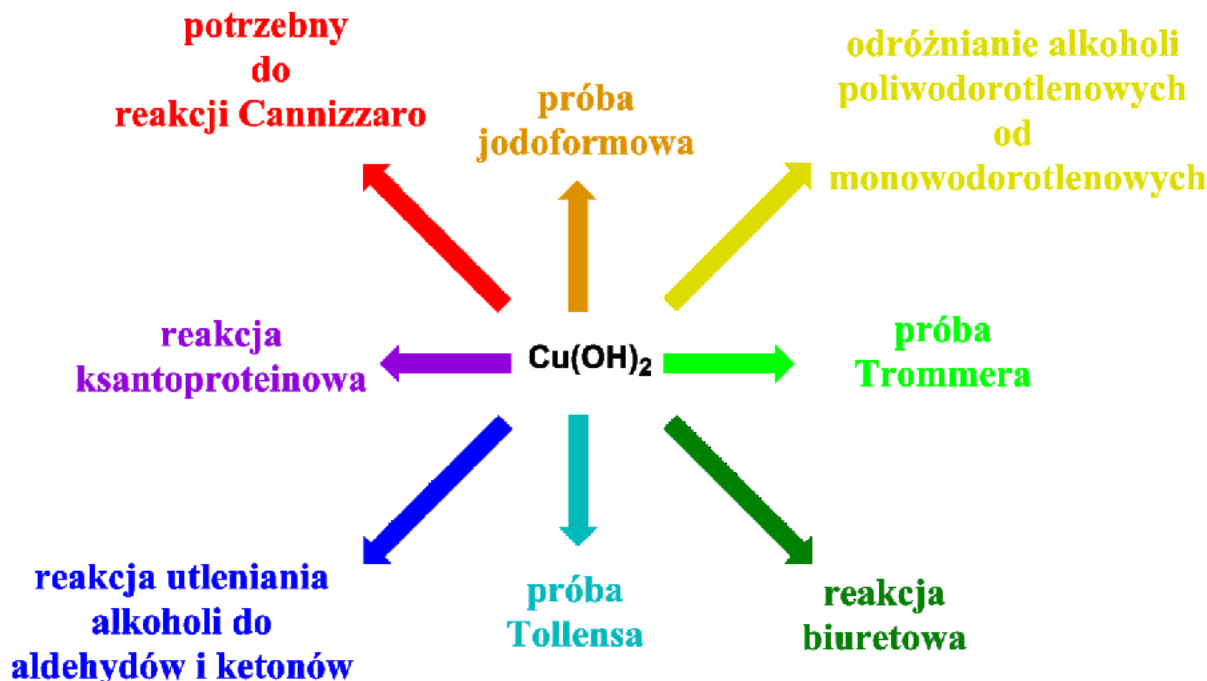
potrzebny do reakcji Cannizzaro

próba jodoformowa

odróżnianie alkoholi poliwodorotlenowych od monowodorotlenowych

reakcja ksantoproteinowa

$Cu(OH)_2$

próba Trommera

reakcja utleniania alkoholi do aldehydów i ketonów

próba Tollensa

reakcja biuretowa